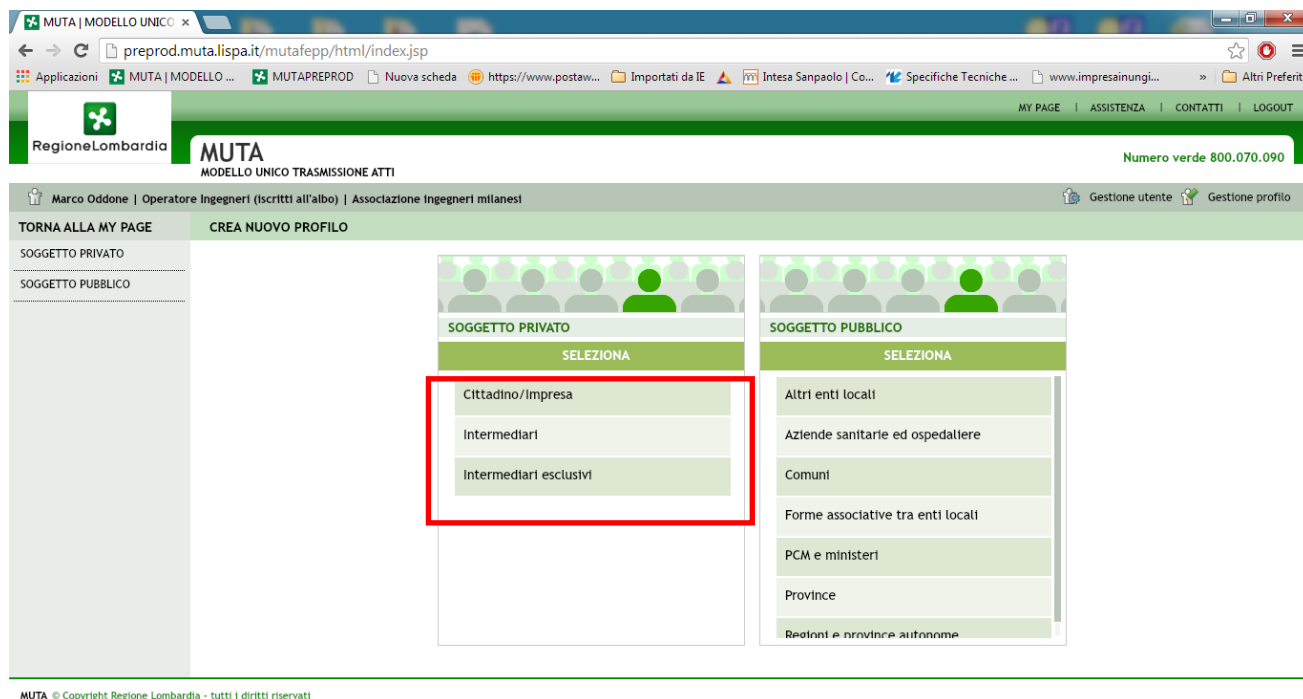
MUTA | MODELLO UNICO ×

preprod.muta.lispa.it/mutafepp/html/index.jsp

Applicazioni MUTA | MODELLO ... MUTAPREPROD Nuova scheda https://www.postaw... Importati da IE Intesa Sanpaolo | Co... Specifiche Tecniche ... www.impresainungi... » Altri Preferit

MY PAGE | ASSISTENZA | CONTATTI | LOGOUT

RegioneLombardia

MUTA
MODELLO UNICO TRASMISSIONE ATTI

Numero verde 800.070.090

Marco Oddone | Operatore Ingegneri (iscritti all'albo) | Associazione ingegneri milanesi

Gestione utente Gestione profilo

TORNA ALLA MY PAGE

CREA NUOVO PROFILO

SOGGETTO PRIVATO

SOGGETTO PUBBLICO

SOGGETTO PRIVATO

SELEZIONA

Cittadino/Impresa

Intermediari

Intermediari esclusivi

SOGGETTO PUBBLICO

SELEZIONA

Altri enti locali

Aziende sanitarie ed ospedaliere

Comuni

Forme associative tra enti locali

PCM e ministeri

Province

Regioni e province autonome

MUTA © Copyright Regione Lombardia - tutti i diritti riservati